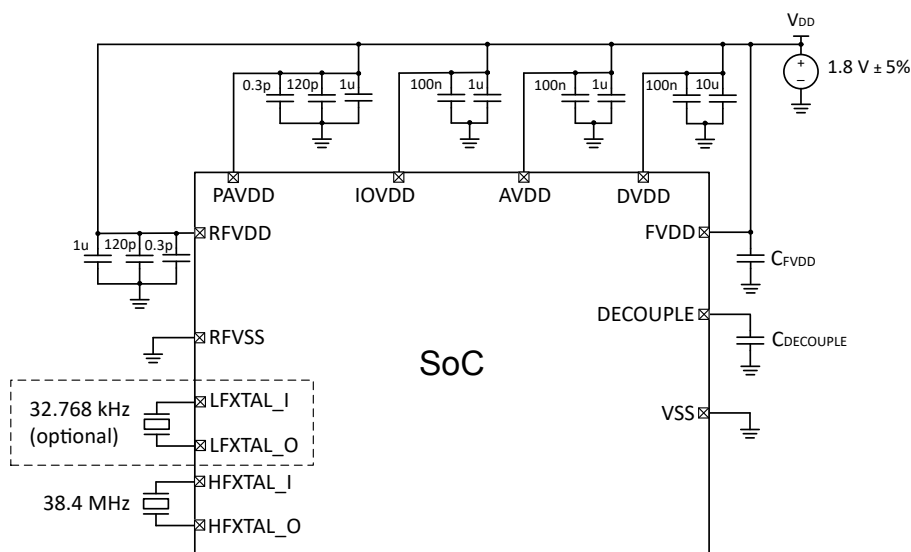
$V_{DD}$

+
−
1.8 V ± 5%

0.3p 120p 1u

100n 1u

100n 1u

100n 10u

PAVDD IOVDD AVDD DVDD

1u 120p 0.3p

RFVDD

FVDD

$C_{FVDD}$

RFVSS

DECOUPLE

$C_{DECOUPLE}$

SoC

32.768 kHz (optional)

LFXTAL_I

LFXTAL_O

VSS

38.4 MHz

HFXTAL_I

HFXTAL_O